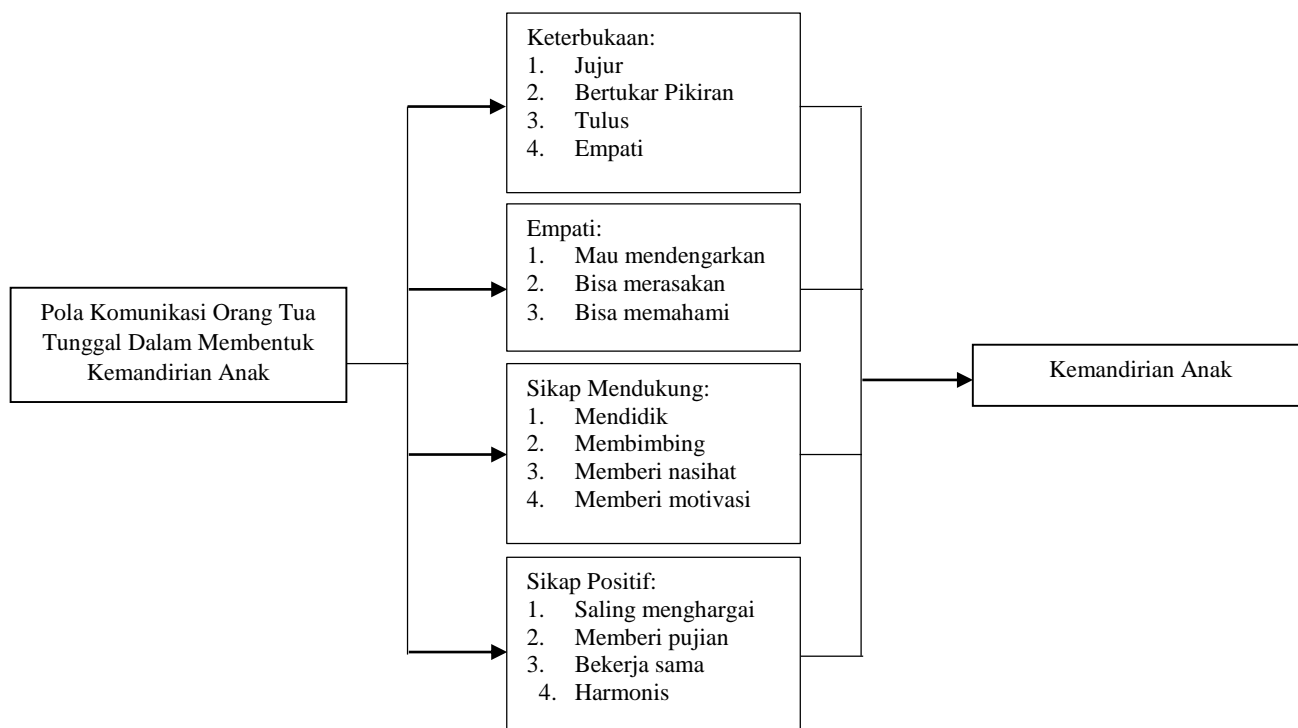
Pola Komunikasi Orang Tua Tunggal Dalam Membentuk Kemandirian Anak

Keterbukaan:
1. Jujur
2. Bertukar Pikiran
3. Tulus
4. Empati

Empati:
1. Mau mendengarkan
2. Bisa merasakan
3. Bisa memahami

Sikap Mendukung:
1. Mendidik
2. Membimbing
3. Memberi nasihat
4. Memberi motivasi

Sikap Positif:
1. Saling menghargai
2. Memberi pujian
3. Bekerja sama
4. Harmonis

Kemandirian Anak